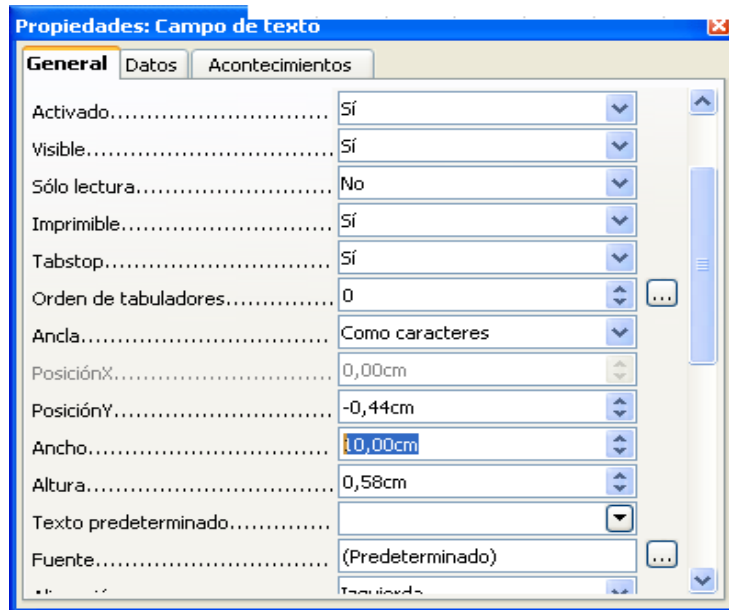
Propiedades: Campo de texto

General | Datos | Acontecimientos

| | |
|---|---|
| Activado................................ | Sí |
| Visible................................ | Sí |
| Sólo lectura................................ | No |
| Imprimible................................ | Sí |
| Tabstop................................ | Sí |
| Orden de tabuladores................................ | 0 |
| Ancla................................ | Como caracteres |
| PosiciónX................................ | 0,00cm |
| PosiciónY................................ | -0,44cm |
| Ancho................................ | 10,00cm |
| Altura................................ | 0,58cm |
| Texto predeterminado................................ | |
| Fuente................................ | (Predeterminado) |
| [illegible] | Izquierda |